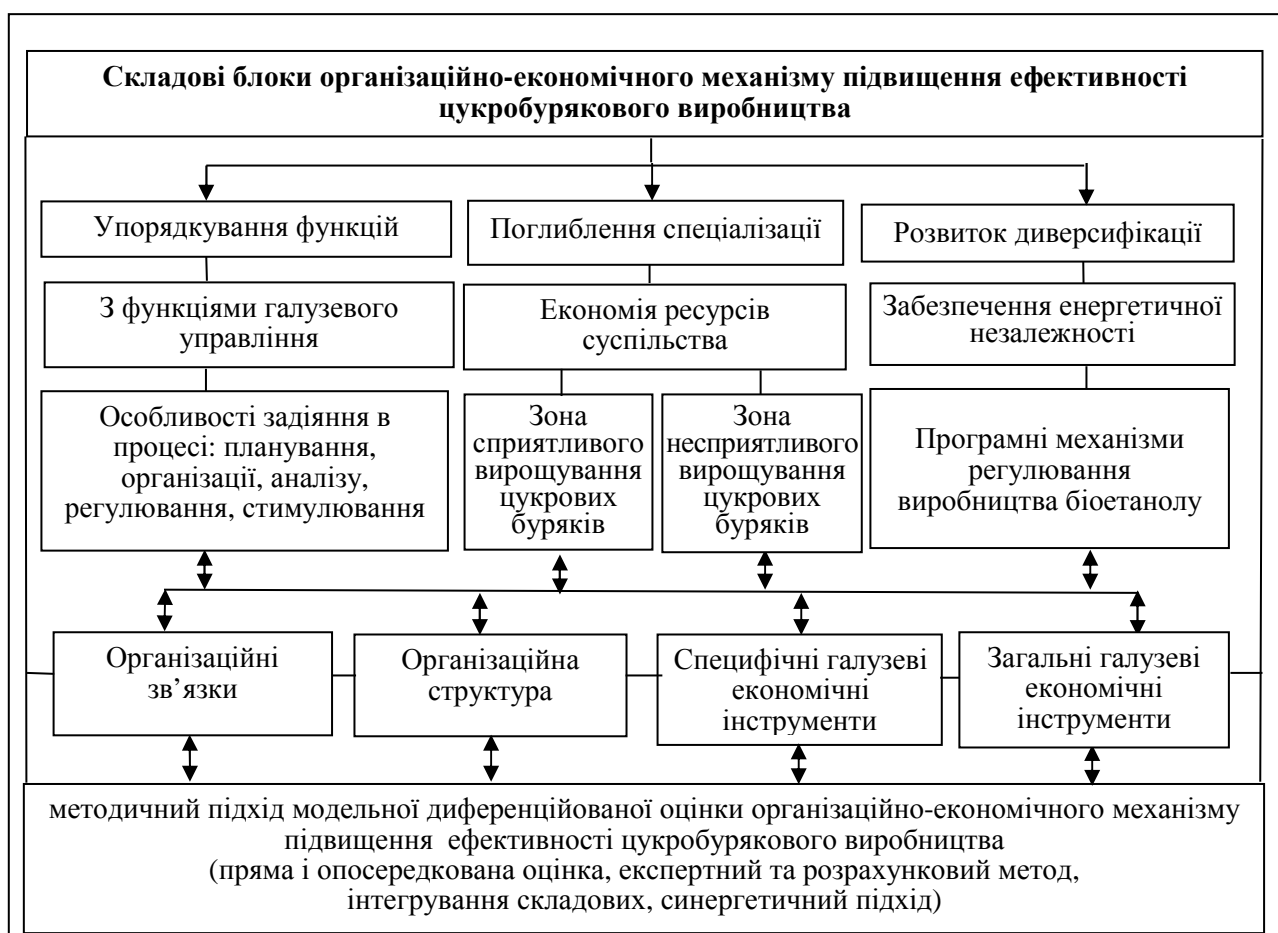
**Складові блоки організаційно-економічного механізму підвищення ефективності цукробурякового виробництва**

Упорядкування функцій

Поглиблення спеціалізації

Розвиток диверсифікації

З функціями галузевого управління

Економія ресурсів суспільства

Забезпечення енергетичної незалежності

Особливості задіяння в процесі: планування, організації, аналізу, регулювання, стимулювання

Зона сприятливого вирощування цукрових буряків

Зона несприятливого вирощування цукрових буряків

Програмні механізми регулювання виробництва біоетанолу

Організаційні зв'язки

Організаційна структура

Специфічні галузеві економічні інструменти

Загальні галузеві економічні інструменти

методичний підхід модельної диференційованої оцінки організаційно-економічного механізму підвищення ефективності цукробурякового виробництва (пряма і опосередкована оцінка, експертний та розрахунковий метод, інтегрування складових, синергетичний підхід)